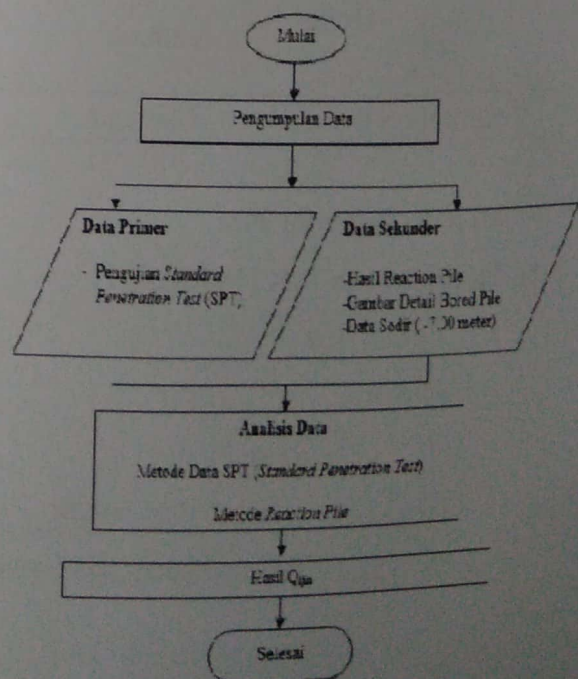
Mulai

Pengumpulan Data

Data Primer

- Pengujian *Standard Penetration Test* (SPT)

Data Sekunder

-Hasil Reaction Pile
-Gambar Detail Bored Pile
-Data Sodir (-7,00 meter)

Analisis Data

Metode Data SPT (*Standard Penetration Test*)

Metode *Reaction Pile*

Hasil Qua

Selesai